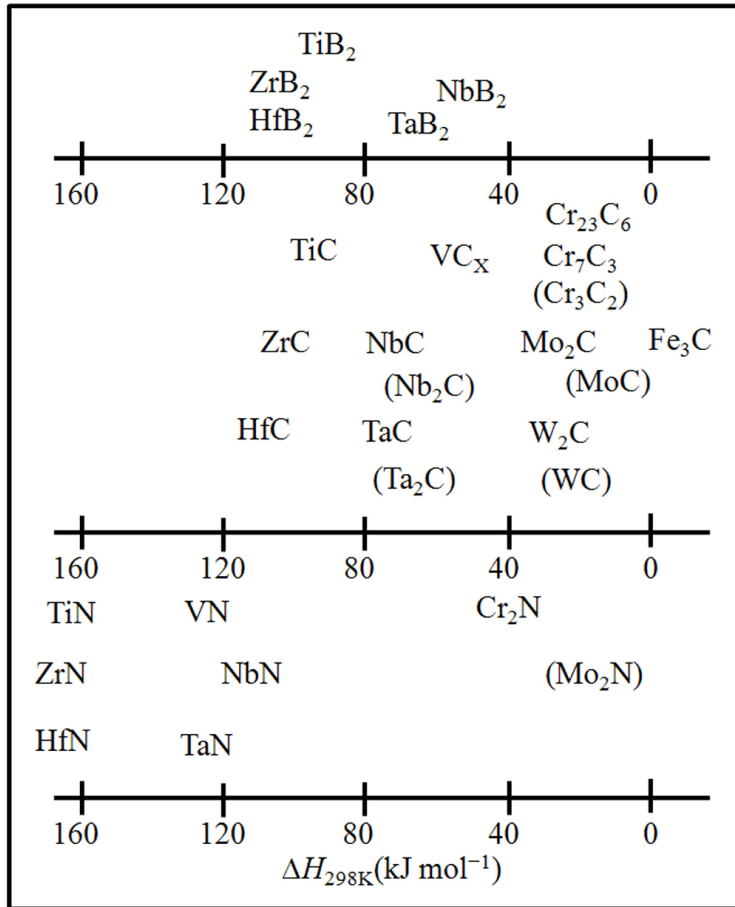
$TiB_2$
$ZrB_2$
$HfB_2$
$NbB_2$
$TaB_2$

160 120 80 40 0

$Cr_{23}C_6$
TiC
$VC_X$
$Cr_7C_3$
$(Cr_3C_2)$

ZrC
NbC
$(Nb_2C)$
$Mo_2C$
(MoC)
$Fe_3C$

HfC
TaC
$(Ta_2C)$
$W_2C$
(WC)

160 120 80 40 0

TiN
VN
$Cr_2N$

ZrN
NbN
$(Mo_2N)$

HfN
TaN

160 120 80 40 0

$\Delta H_{298K}$(kJ mol$^{-1}$)